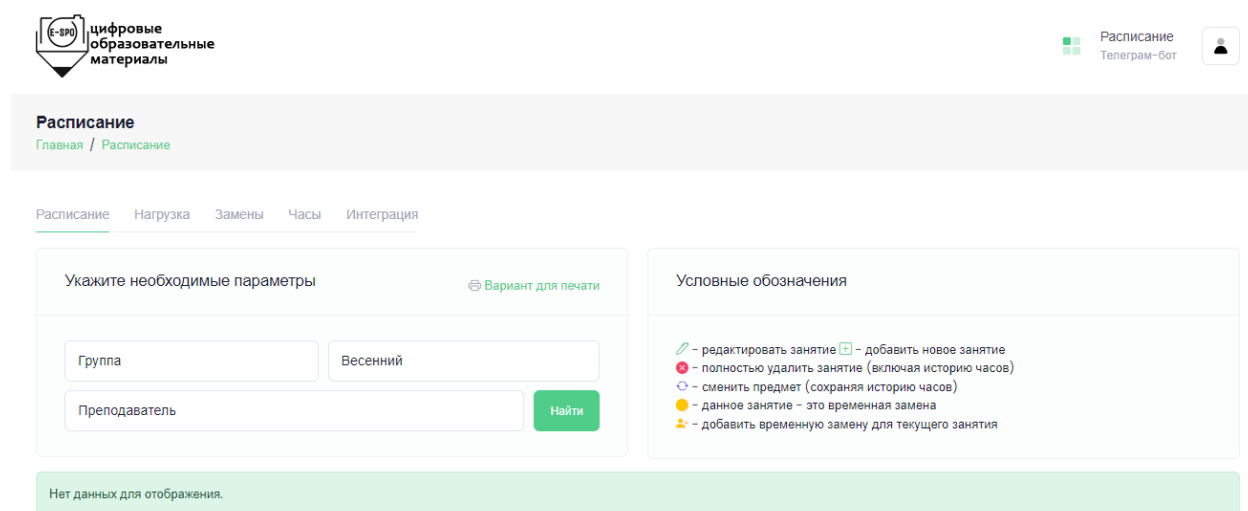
E-SPO цифровые образовательные материалы

Расписание
Телеграм-бот

Расписание
Главная / Расписание

Расписание Нагрузка Замены Часы Интеграция

Укажите необходимые параметры
Вариант для печати

Группа
Весенний
Преподаватель
Найти

Условные обозначения

– редактировать занятие – добавить новое занятие
– полностью удалить занятие (включая историю часов)
– сменить предмет (сохраняя историю часов)
– данное занятие - это временная замена
– добавить временную замену для текущего занятия

Нет данных для отображения.